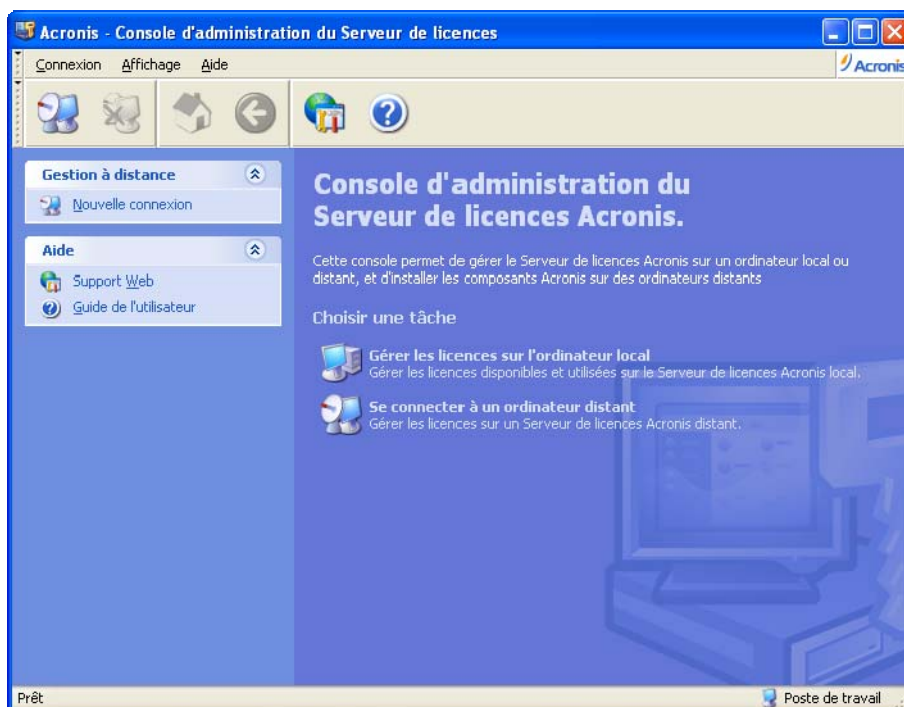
Acronis - Console d'administration du Serveur de licences

Connexion Affichage Aide

Acronis

Gestion à distance

Nouvelle connexion

Aide

Support Web

Guide de l'utilisateur

Console d'administration du Serveur de licences Acronis.

Cette console permet de gérer le Serveur de licences Acronis sur un ordinateur local ou distant, et d'installer les composants Acronis sur des ordinateurs distants

Choisir une tâche

Gérer les licences sur l'ordinateur local
Gérer les licences disponibles et utilisées sur le Serveur de licences Acronis local.

Se connecter à un ordinateur distant
Gérer les licences sur un Serveur de licences Acronis distant.

Prêt

Poste de travail